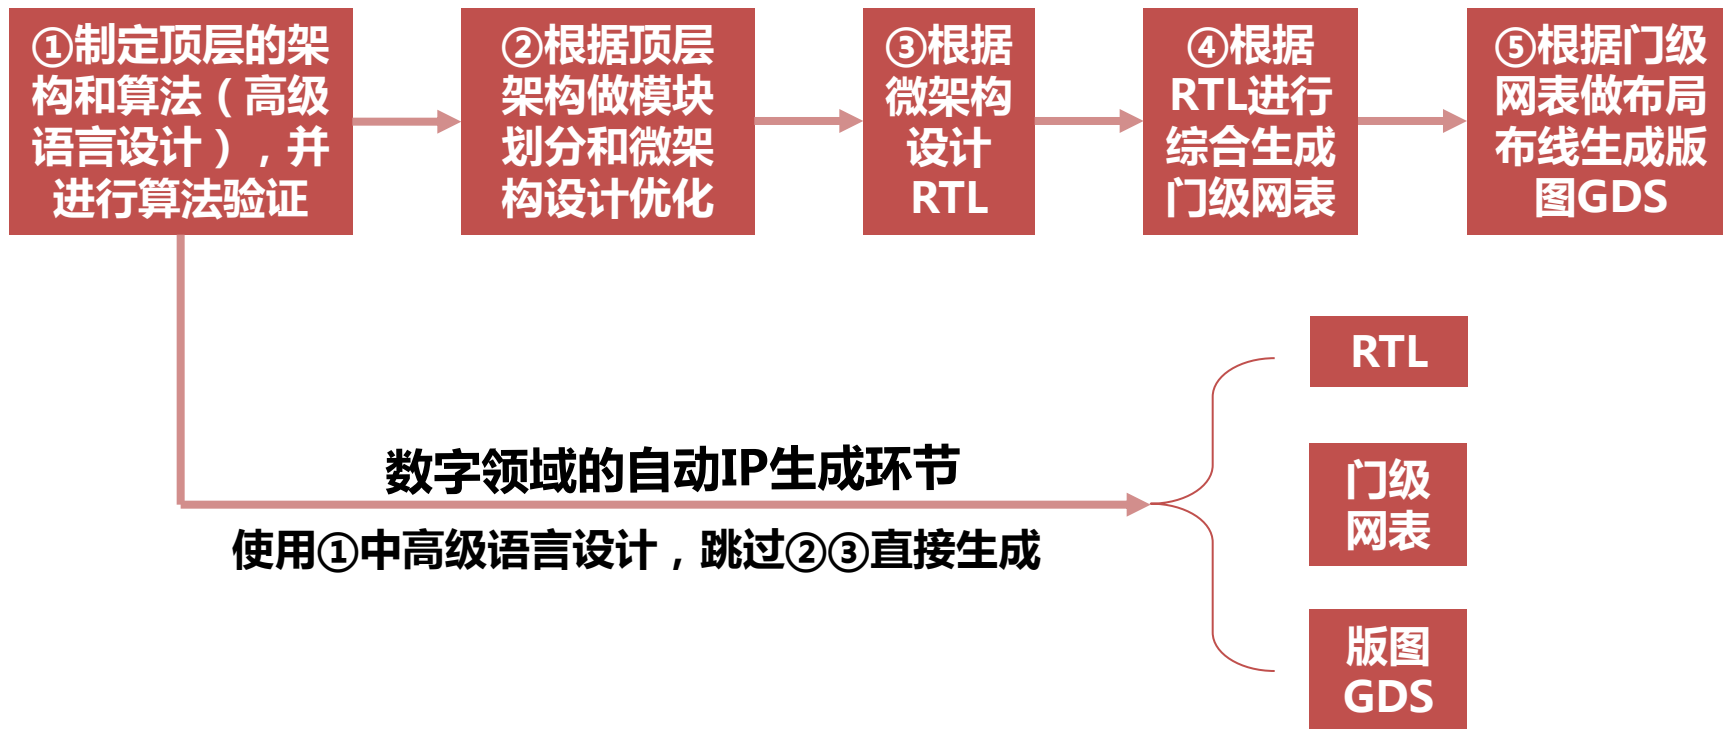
①制定顶层的架构和算法（高级语言设计），并进行算法验证

②根据顶层架构做模块划分和微架构设计优化

③根据微架构设计RTL

④根据RTL进行综合生成门级网表

⑤根据门级网表做布局布线生成版图GDS

数字领域的自动IP生成环节

使用①中高级语言设计，跳过②③直接生成

RTL

门级网表

版图GDS